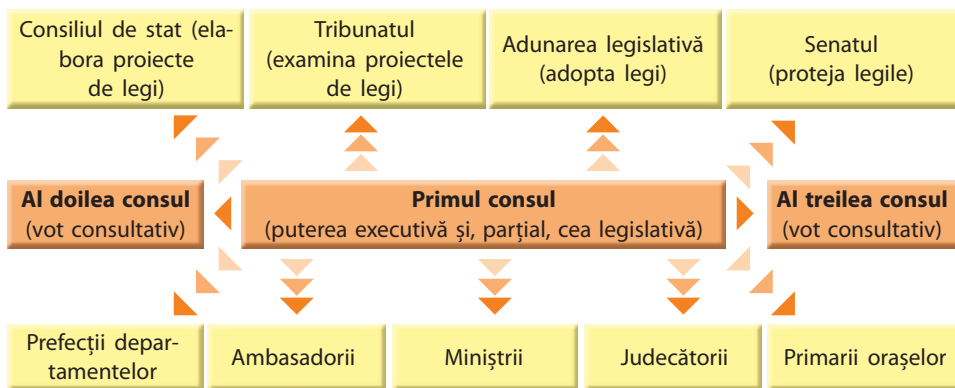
Consiliul de stat (elabora proiecte de legi)

Tribunatul (examina proiectele de legi)

Adunarea legislativă (adopta legi)

Senatul (proteja legile)

Al doilea consul (vot consultativ)

Primul consul (puterea executivă și, parțial, cea legislativă)

Al treilea consul (vot consultativ)

Prefecții departamentelor

Ambasadorii

Miniștrii

Judecătorii

Primarii orașelor